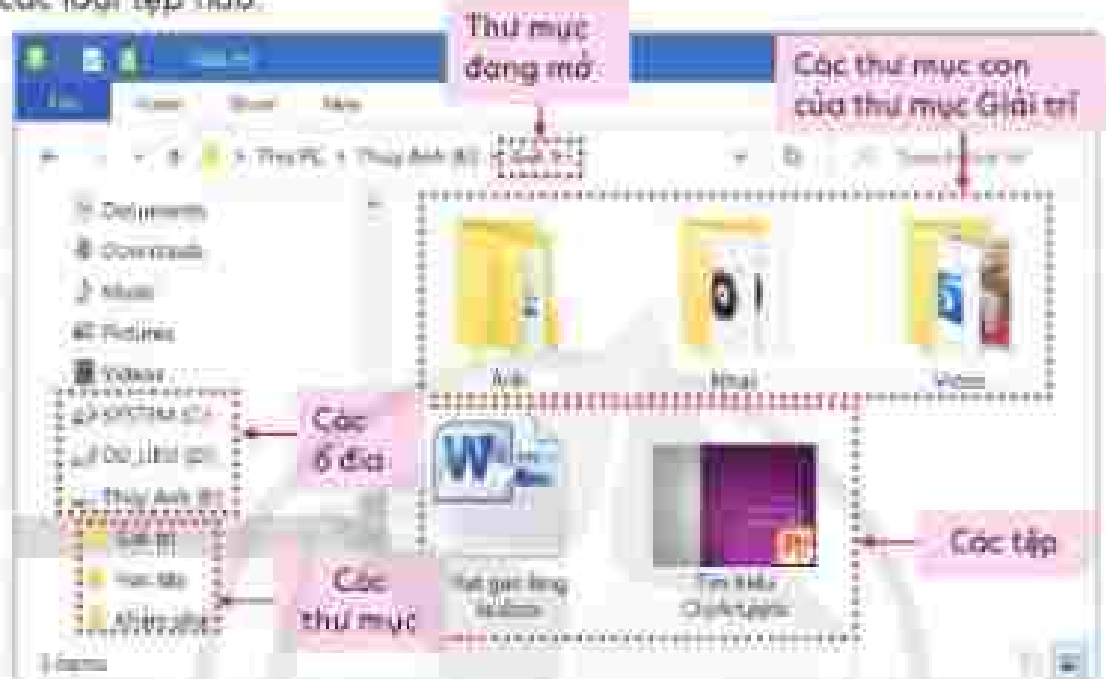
các loại tệp nào.

Thư mục đang mở

Các thư mục con của thư mục Giải trí

This PC > Thuy Anh (E:) > Giai tri

Documents
Downloads
Music
Pictures
Videos
SYSTEM (C:)
Du_Lieu (D:)
Thuy Anh (E:)
Giai tri
Hoc tap
Khac

Anh
Nhac
Video

Các ổ đĩa

Các tệp

Các thư mục

Bai giai tieng Anh.docx

Tim hieu Covid.pptx

3 items